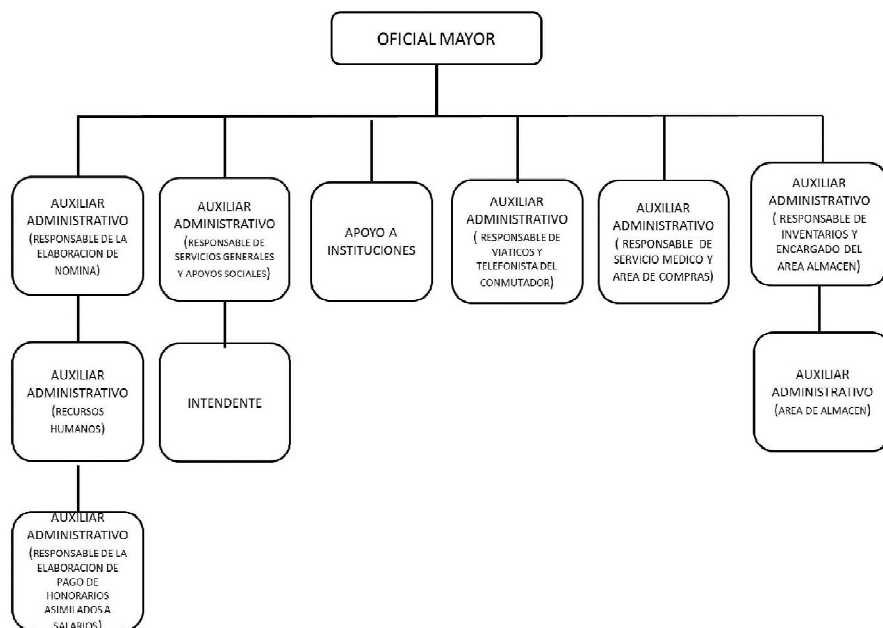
OFICIAL MAYOR

AUXILIAR ADMINISTRATIVO (RESPONSABLE DE LA ELABORACION DE NOMINA)

AUXILIAR ADMINISTRATIVO (RESPONSABLE DE SERVICIOS GENERALES Y APOYOS SOCIALES)

APOYO A INSTITUCIONES

AUXILIAR ADMINISTRATIVO ( RESPONSABLE DE VIATICOS Y TELEFONISTA DEL CONMUTADOR)

AUXILIAR ADMINISTRATIVO ( RESPONSABLE DE SERVICIO MEDICO Y AREA DE COMPRAS)

AUXILIAR ADMINISTRATIVO ( RESPONSABLE DE INVENTARIOS Y ENCARGADO DEL AREA ALMACEN)

AUXILIAR ADMINISTRATIVO (RECURSOS HUMANOS)

INTENDENTE

AUXILIAR ADMINISTRATIVO (AREA DE ALMACEN)

AUXILIAR ADMINISTRATIVO (RESPONSABLE DE LA ELABORACION DE PAGO DE HONORARIOS ASIMILADOS A SALARIOS)